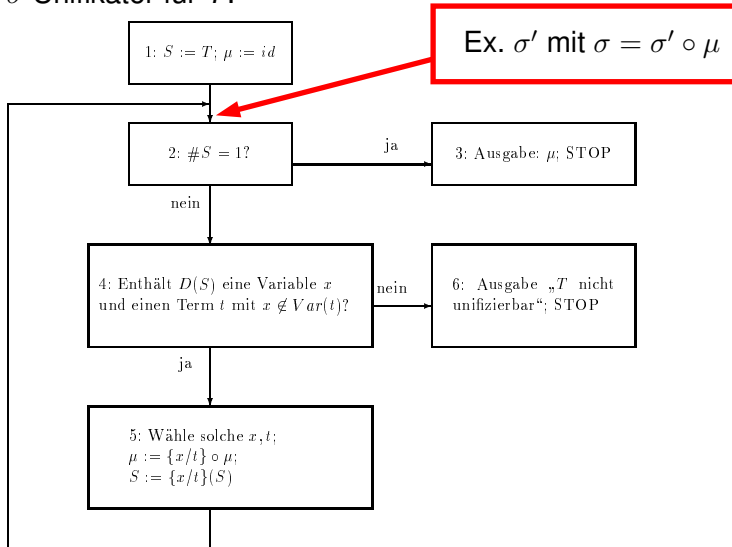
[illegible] Unifikator für $T$?

Ex. $\sigma'$ mit $\sigma = \sigma' \circ \mu$

1: $S := T$; $\mu := id$

2: $\#S = 1$?

ja

3: Ausgabe: $\mu$; STOP

nein

4: Enthält $D(S)$ eine Variable $x$ und einen Term $t$ mit $x \notin Var(t)$?

nein

6: Ausgabe „$T$ nicht unifizierbar“; STOP

ja

5: Wähle solche $x, t$;
$\mu := \{x/t\} \circ \mu$;
$S := \{x/t\}(S)$